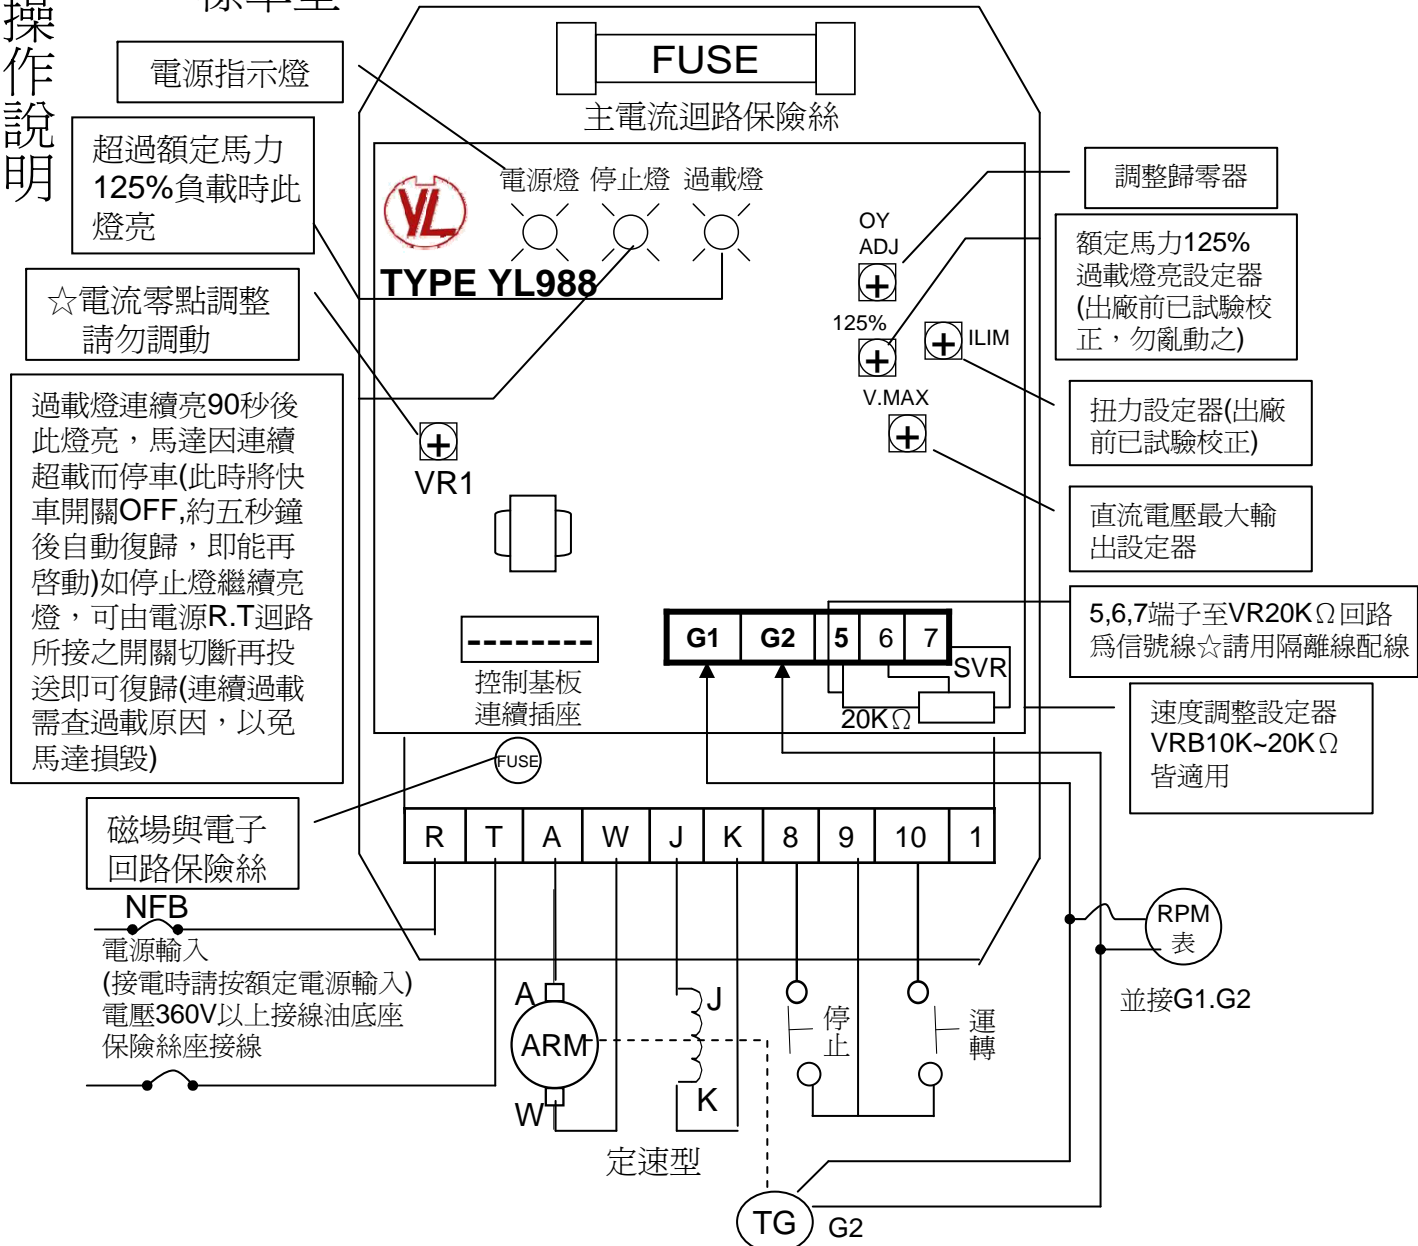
操作說明

標準型

FUSE
主電流迴路保險絲

電源指示燈

超過額定馬力125%負載時此燈亮

☆電流零點調整 請勿調動

過載燈連續亮90秒後此燈亮，馬達因連續超載而停車(此時將快車開關OFF,約五秒鐘後自動復歸，即能再啓動)如停止燈繼續亮燈，可由電源R.T迴路所接之開關切斷再投送即可復歸(連續過載需查過載原因，以免馬達損毀)

磁場與電子回路保險絲

電源燈 停止燈 過載燈

YL

TYPE YL988

OY ADJ

125%

ILIM

V.MAX

VR1

--------
控制基板 連續插座

G1 G2 5 6 7

SVR

20KΩ

FUSE

調整歸零器

額定馬力125%過載燈亮設定器(出廠前已試驗校正，勿亂動之)

扭力設定器(出廠前已試驗校正)

直流電壓最大輸出設定器

5,6,7端子至VR20KΩ回路爲信號線☆請用隔離線配線

速度調整設定器 VRB10K~20KΩ 皆適用

| R | T | A | W | J | K | 8 | 9 | 10 | 1 |
|---|---|---|---|---|---|---|---|---|---|

NFB
電源輸入
(接電時請按額定電源輸入)
電壓360V以上接線油底座保險絲座接線

A
ARM
W

J
K

定速型

停止

運轉

RPM 表

並接G1.G2

TG

G2